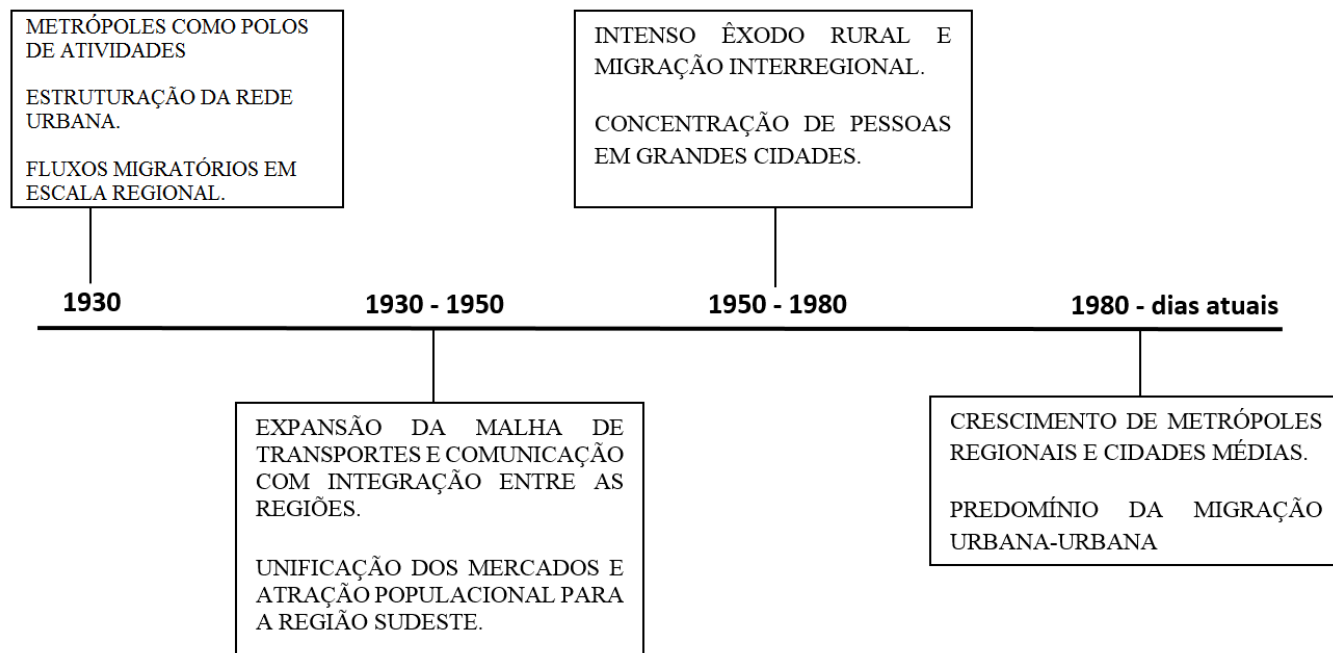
METRÓPOLES COMO POLOS DE ATIVIDADES

ESTRUTURAÇÃO DA REDE URBANA.

FLUXOS MIGRATÓRIOS EM ESCALA REGIONAL.

1930

1930 - 1950

EXPANSÃO DA MALHA DE TRANSPORTES E COMUNICAÇÃO COM INTEGRAÇÃO ENTRE AS REGIÕES.

UNIFICAÇÃO DOS MERCADOS E ATRAÇÃO POPULACIONAL PARA A REGIÃO SUDESTE.

INTENSO ÊXODO RURAL E MIGRAÇÃO INTERREGIONAL.

CONCENTRAÇÃO DE PESSOAS EM GRANDES CIDADES.

1950 - 1980

1980 - dias atuais

CRESCIMENTO DE METRÓPOLES REGIONAIS E CIDADES MÉDIAS.

PREDOMÍNIO DA MIGRAÇÃO URBANA-URBANA